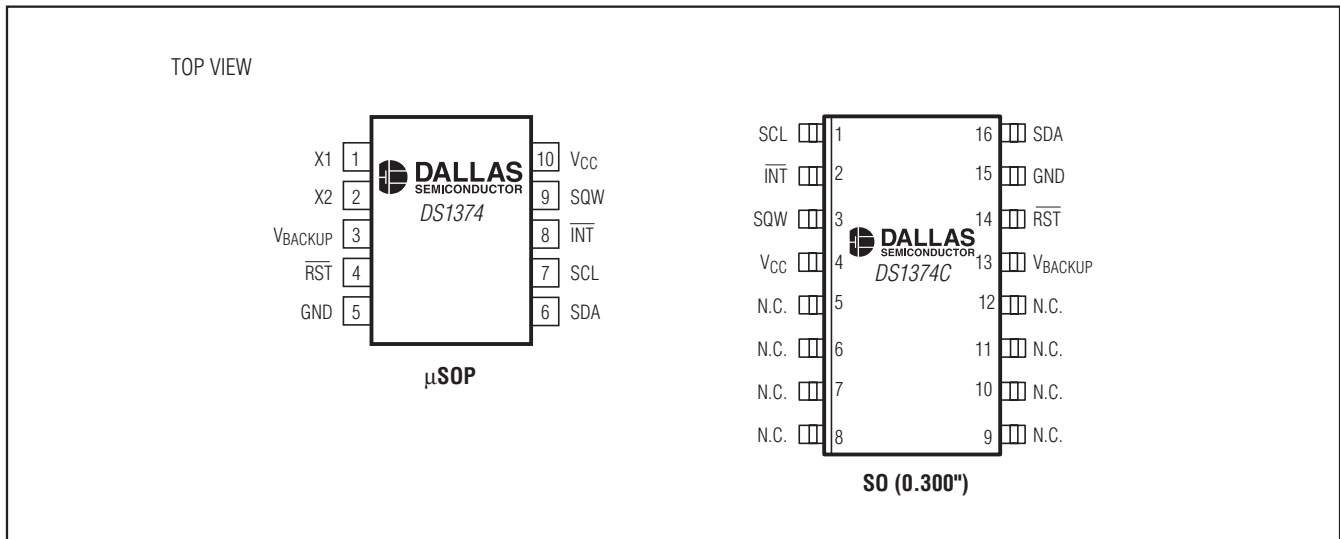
TOP VIEW

X1 1
X2 2
$V_{BACKUP}$ 3
$\overline{RST}$ 4
GND 5

DALLAS SEMICONDUCTOR
DS1374

10 $V_{CC}$
9 SQW
8 $\overline{INT}$
7 SCL
6 SDA

μSOP

SCL 1
$\overline{INT}$ 2
SQW 3
$V_{CC}$ 4
N.C. 5
N.C. 6
N.C. 7
N.C. 8

DALLAS SEMICONDUCTOR
DS1374C

16 SDA
15 GND
14 $\overline{RST}$
13 $V_{BACKUP}$
12 N.C.
11 N.C.
10 N.C.
9 N.C.

SO (0.300")